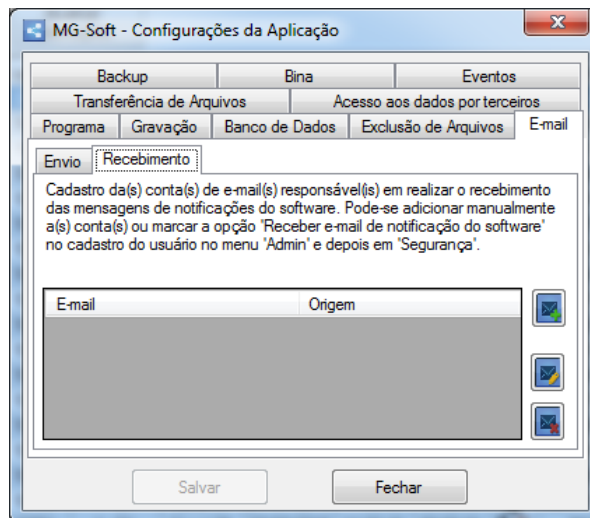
MG-Soft - Configurações da Aplicação

Backup | Bina | Eventos
Transferência de Arquivos | Acesso aos dados por terceiros
Programa | Gravação | Banco de Dados | Exclusão de Arquivos | E-mail

Envio | Recebimento

Cadastro da(s) conta(s) de e-mail(s) responsável(is) em realizar o recebimento das mensagens de notificações do software. Pode-se adicionar manualmente a(s) conta(s) ou marcar a opção 'Receber e-mail de notificação do software' no cadastro do usuário no menu 'Admin' e depois em 'Segurança'.

| E-mail | Origem |
|---|---|

Salvar | Fechar